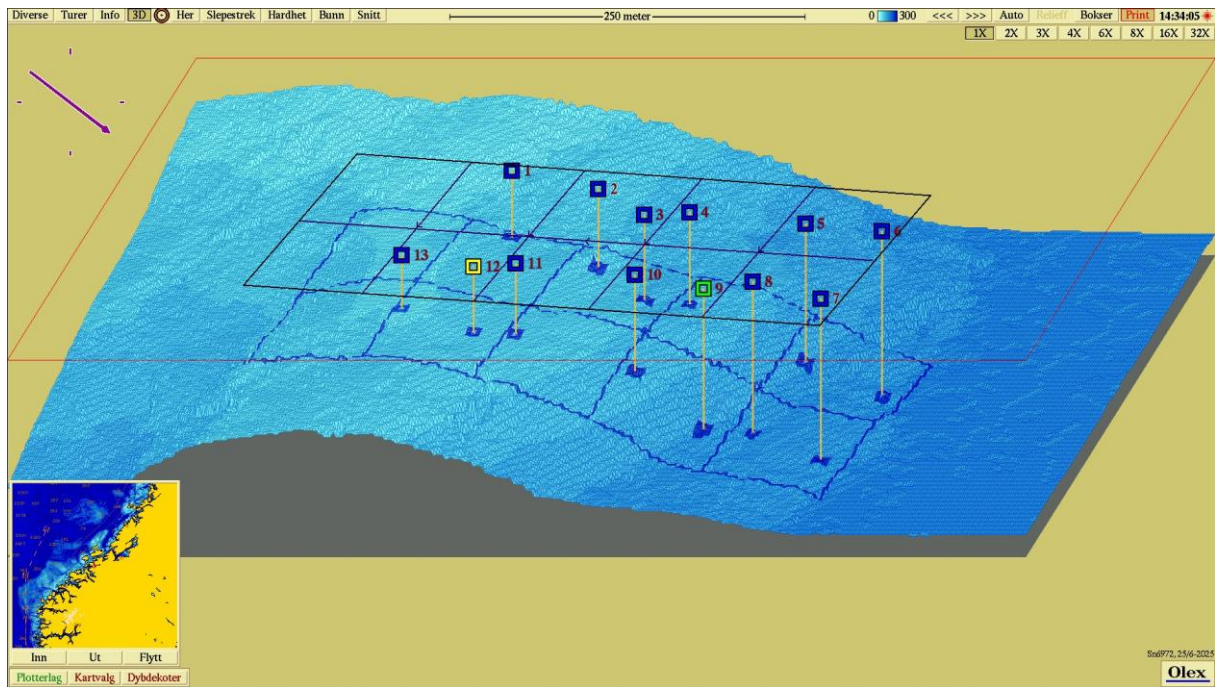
Diverse Turer Info 3D Her Slepestrek Hardhet Bunn Snitt

250 meter

0 300 <<< >>> Auto Relieff Bokser Print 14:34:05

1X 2X 3X 4X 6X 8X 16X 32X

1
2
3
4
5
6
13
12
11
10
9
8
7

Inn Ut Flytt

Plotterlag Kartvalg Dybdekoter

Sn6972, 25/6-2025

Olex